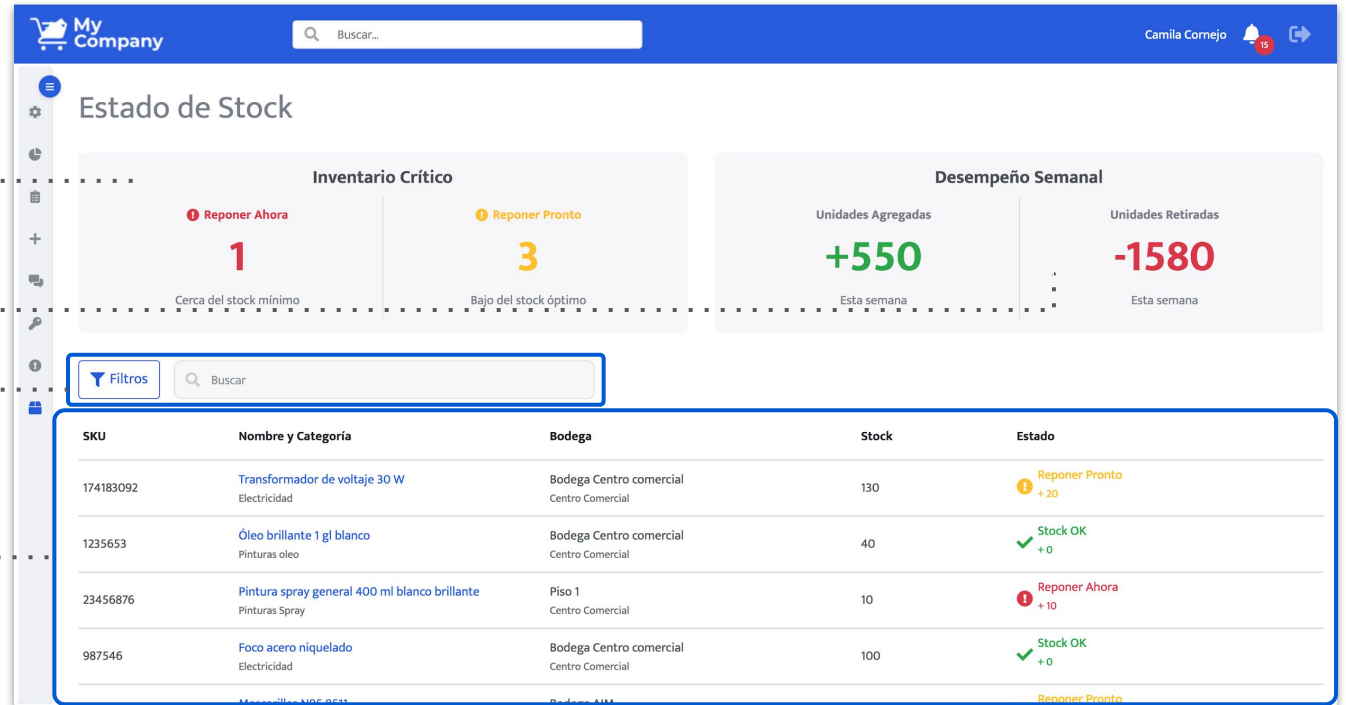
My Company

Buscar...

Camila Cornejo 15

Estado de Stock

Inventario Crítico

Reponer Ahora
1
Cerca del stock mínimo

Reponer Pronto
3
Bajo del stock óptimo

Desempeño Semanal

Unidades Agregadas
+550
Esta semana

Unidades Retiradas
-1580
Esta semana

Filtros

Buscar

| SKU | Nombre y Categoría | Bodega | Stock | Estado |
|---|---|---|---|---|
| 174183092 | Transformador de voltaje 30 W<br>Electricidad | Bodega Centro comercial<br>Centro Comercial | 130 | Reponer Pronto<br>+ 20 |
| 1235653 | Óleo brillante 1 gl blanco<br>Pinturas oleo | Bodega Centro comercial<br>Centro Comercial | 40 | Stock OK<br>+ 0 |
| 23456876 | Pintura spray general 400 ml blanco brillante<br>Pinturas Spray | Piso 1<br>Centro Comercial | 10 | Reponer Ahora<br>+ 10 |
| 987546 | Foco acero niquelado<br>Electricidad | Bodega Centro comercial<br>Centro Comercial | 100 | Stock OK<br>+ 0 |
| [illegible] | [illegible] | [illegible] | | Reponer Pronto |